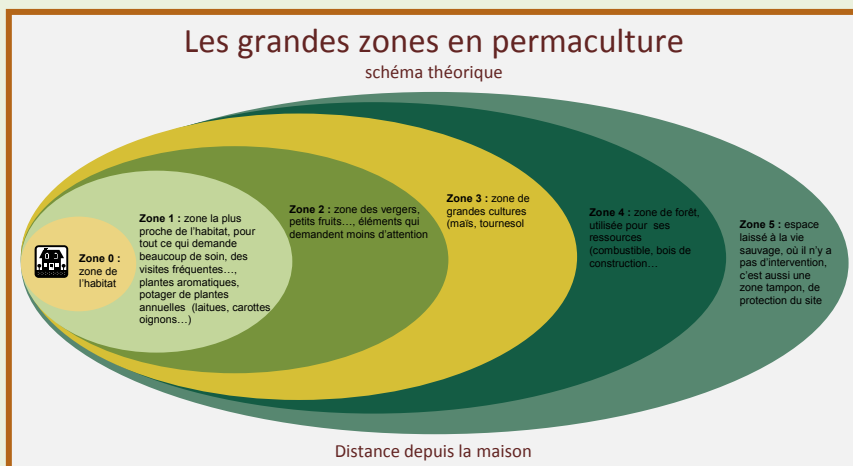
Les grandes zones en permaculture
schéma théorique

Zone 0 : zone de l'habitat

Zone 1 : zone la plus proche de l'habitat, pour tout ce qui demande beaucoup de soin, des visites fréquentes…, plantes aromatiques, potager de plantes annuelles (laitues, carottes oignons…)

Zone 2 : zone des vergers, petits fruits…, éléments qui demandent moins d'attention

Zone 3 : zone de grandes cultures (maïs, tournesol

Zone 4 : zone de forêt, utilisée pour ses ressources (combustible, bois de construction…

Zone 5 : espace laissé à la vie sauvage, où il n'y a pas d'intervention, c'est aussi une zone tampon, de protection du site

Distance depuis la maison